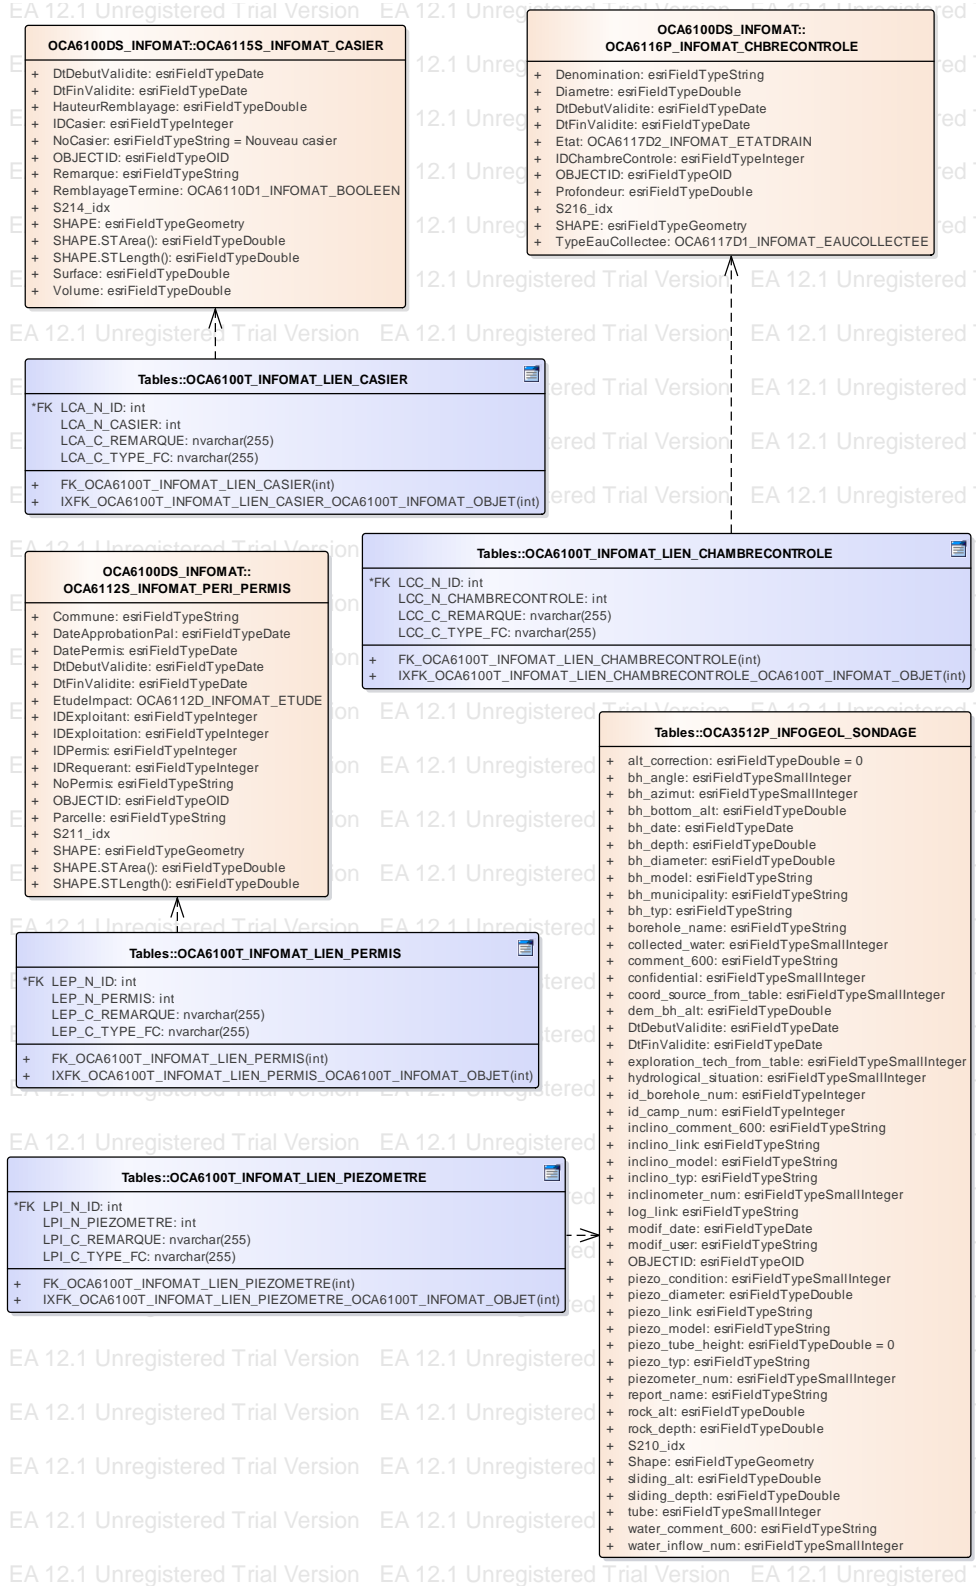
EA 12.1 Unregistered Trial Version EA 12.1 Unregistered Trial Version EA 12.1 Unregistered

OCA6100DS_INFOMAT::OCA6115S_INFOMAT_CASIER

+ DtDebutValidite: esriFieldTypeDate
+ DtFinValidite: esriFieldTypeDate
+ HauteurRemblayage: esriFieldTypeDouble
+ IDCasier: esriFieldTypeInteger
+ NoCasier: esriFieldTypeString = Nouveau casier
+ OBJECTID: esriFieldTypeOID
+ Remarque: esriFieldTypeString
+ RemblayageTermine: OCA6110D1_INFOMAT_BOOLEEN
+ S214_idx
+ SHAPE: esriFieldTypeGeometry
+ SHAPE.STArea(): esriFieldTypeDouble
+ SHAPE.STLength(): esriFieldTypeDouble
+ Surface: esriFieldTypeDouble
+ Volume: esriFieldTypeDouble

OCA6100DS_INFOMAT::
OCA6116P_INFOMAT_CHBRECONTROLE

+ Denomination: esriFieldTypeString
+ Diametre: esriFieldTypeDouble
+ DtDebutValidite: esriFieldTypeDate
+ DtFinValidite: esriFieldTypeDate
+ Etat: OCA6117D2_INFOMAT_ETATDRAIN
+ IDChambreControle: esriFieldTypeInteger
+ OBJECTID: esriFieldTypeOID
+ Profondeur: esriFieldTypeDouble
+ S216_idx
+ SHAPE: esriFieldTypeGeometry
+ TypeEauCollectee: OCA6117D1_INFOMAT_EAUCOLLECTEE

Tables::OCA6100T_INFOMAT_LIEN_CASIER

*FK LCA_N_ID: int
LCA_N_CASIER: int
LCA_C_REMARQUE: nvarchar(255)
LCA_C_TYPE_FC: nvarchar(255)

+ FK_OCA6100T_INFOMAT_LIEN_CASIER(int)
+ IXFK_OCA6100T_INFOMAT_LIEN_CASIER_OCA6100T_INFOMAT_OBJET(int)

OCA6100DS_INFOMAT::
OCA6112S_INFOMAT_PERI_PERMIS

+ Commune: esriFieldTypeString
+ DateApprobationPal: esriFieldTypeDate
+ DatePermis: esriFieldTypeDate
+ DtDebutValidite: esriFieldTypeDate
+ DtFinValidite: esriFieldTypeDate
+ EtudeImpact: OCA6112D_INFOMAT_ETUDE
+ IDExploitant: esriFieldTypeInteger
+ IDExploitation: esriFieldTypeInteger
+ IDPermis: esriFieldTypeInteger
+ IDRequerant: esriFieldTypeInteger
+ NoPermis: esriFieldTypeString
+ OBJECTID: esriFieldTypeOID
+ Parcelle: esriFieldTypeString
+ S211_idx
+ SHAPE: esriFieldTypeGeometry
+ SHAPE.STArea(): esriFieldTypeDouble
+ SHAPE.STLength(): esriFieldTypeDouble

Tables::OCA6100T_INFOMAT_LIEN_CHAMBRECONTROLE

*FK LCC_N_ID: int
LCC_N_CHAMBRECONTROLE: int
LCC_C_REMARQUE: nvarchar(255)
LCC_C_TYPE_FC: nvarchar(255)

+ FK_OCA6100T_INFOMAT_LIEN_CHAMBRECONTROLE(int)
+ IXFK_OCA6100T_INFOMAT_LIEN_CHAMBRECONTROLE_OCA6100T_INFOMAT_OBJET(int)

Tables::OCA6100T_INFOMAT_LIEN_PERMIS

*FK LEP_N_ID: int
LEP_N_PERMIS: int
LEP_C_REMARQUE: nvarchar(255)
LEP_C_TYPE_FC: nvarchar(255)

+ FK_OCA6100T_INFOMAT_LIEN_PERMIS(int)
+ IXFK_OCA6100T_INFOMAT_LIEN_PERMIS_OCA6100T_INFOMAT_OBJET(int)

Tables::OCA6100T_INFOMAT_LIEN_PIEZOMETRE

*FK LPI_N_ID: int
LPI_N_PIEZOMETRE: int
LPI_C_REMARQUE: nvarchar(255)
LPI_C_TYPE_FC: nvarchar(255)

+ FK_OCA6100T_INFOMAT_LIEN_PIEZOMETRE(int)
+ IXFK_OCA6100T_INFOMAT_LIEN_PIEZOMETRE_OCA6100T_INFOMAT_OBJET(int)

Tables::OCA3512P_INFOGEOL_SONDAGE

+ alt_correction: esriFieldTypeDouble = 0
+ bh_angle: esriFieldTypeSmallInteger
+ bh_azimut: esriFieldTypeSmallInteger
+ bh_bottom_alt: esriFieldTypeDouble
+ bh_date: esriFieldTypeDate
+ bh_depth: esriFieldTypeDouble
+ bh_diameter: esriFieldTypeDouble
+ bh_model: esriFieldTypeString
+ bh_municipality: esriFieldTypeString
+ bh_typ: esriFieldTypeString
+ borehole_name: esriFieldTypeString
+ collected_water: esriFieldTypeSmallInteger
+ comment_600: esriFieldTypeString
+ confidential: esriFieldTypeSmallInteger
+ coord_source_from_table: esriFieldTypeSmallInteger
+ dem_bh_alt: esriFieldTypeDouble
+ DtDebutValidite: esriFieldTypeDate
+ DtFinValidite: esriFieldTypeDate
+ exploration_tech_from_table: esriFieldTypeSmallInteger
+ hydrological_situation: esriFieldTypeSmallInteger
+ id_borehole_num: esriFieldTypeInteger
+ id_camp_num: esriFieldTypeInteger
+ inclino_comment_600: esriFieldTypeString
+ inclino_link: esriFieldTypeString
+ inclino_model: esriFieldTypeString
+ inclino_typ: esriFieldTypeString
+ inclinometer_num: esriFieldTypeSmallInteger
+ log_link: esriFieldTypeString
+ modif_date: esriFieldTypeDate
+ modif_user: esriFieldTypeString
+ OBJECTID: esriFieldTypeOID
+ piezo_condition: esriFieldTypeSmallInteger
+ piezo_diameter: esriFieldTypeDouble
+ piezo_link: esriFieldTypeString
+ piezo_model: esriFieldTypeString
+ piezo_tube_height: esriFieldTypeDouble = 0
+ piezo_typ: esriFieldTypeString
+ piezometer_num: esriFieldTypeSmallInteger
+ report_name: esriFieldTypeString
+ rock_alt: esriFieldTypeDouble
+ rock_depth: esriFieldTypeDouble
+ S210_idx
+ Shape: esriFieldTypeGeometry
+ sliding_alt: esriFieldTypeDouble
+ sliding_depth: esriFieldTypeDouble
+ tube: esriFieldTypeSmallInteger
+ water_comment_600: esriFieldTypeString
+ water_inflow_num: esriFieldTypeSmallInteger

EA 12.1 Unregistered Trial Version EA 12.1 Unregistered Trial Version EA 12.1 Unregistered